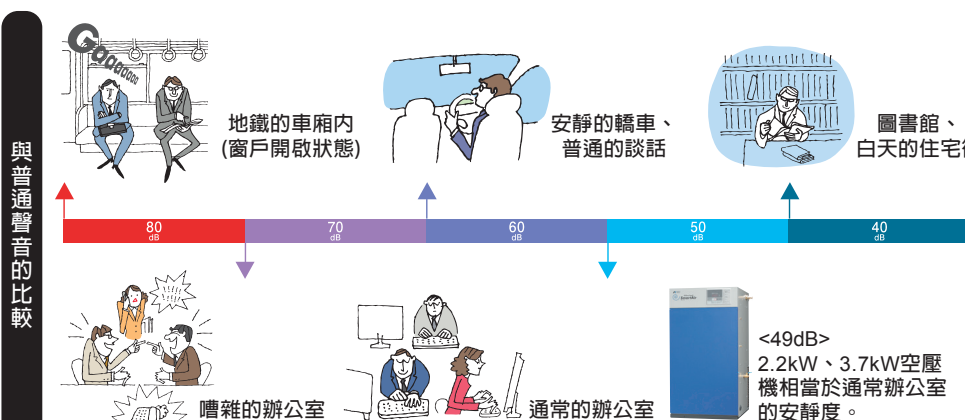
與普通聲音的比較

Goooooooo

地鐵的車廂內
(窗戶開啟狀態)

安靜的轎車、
普通的談話

圖書館、
白天的住宅

80
dB

70
dB

60
dB

50
dB

40
dB

嘈雜的辦公室

通常的辦公室

<49dB>
2.2kW、3.7kW空壓機相當於通常辦公室的安靜度。